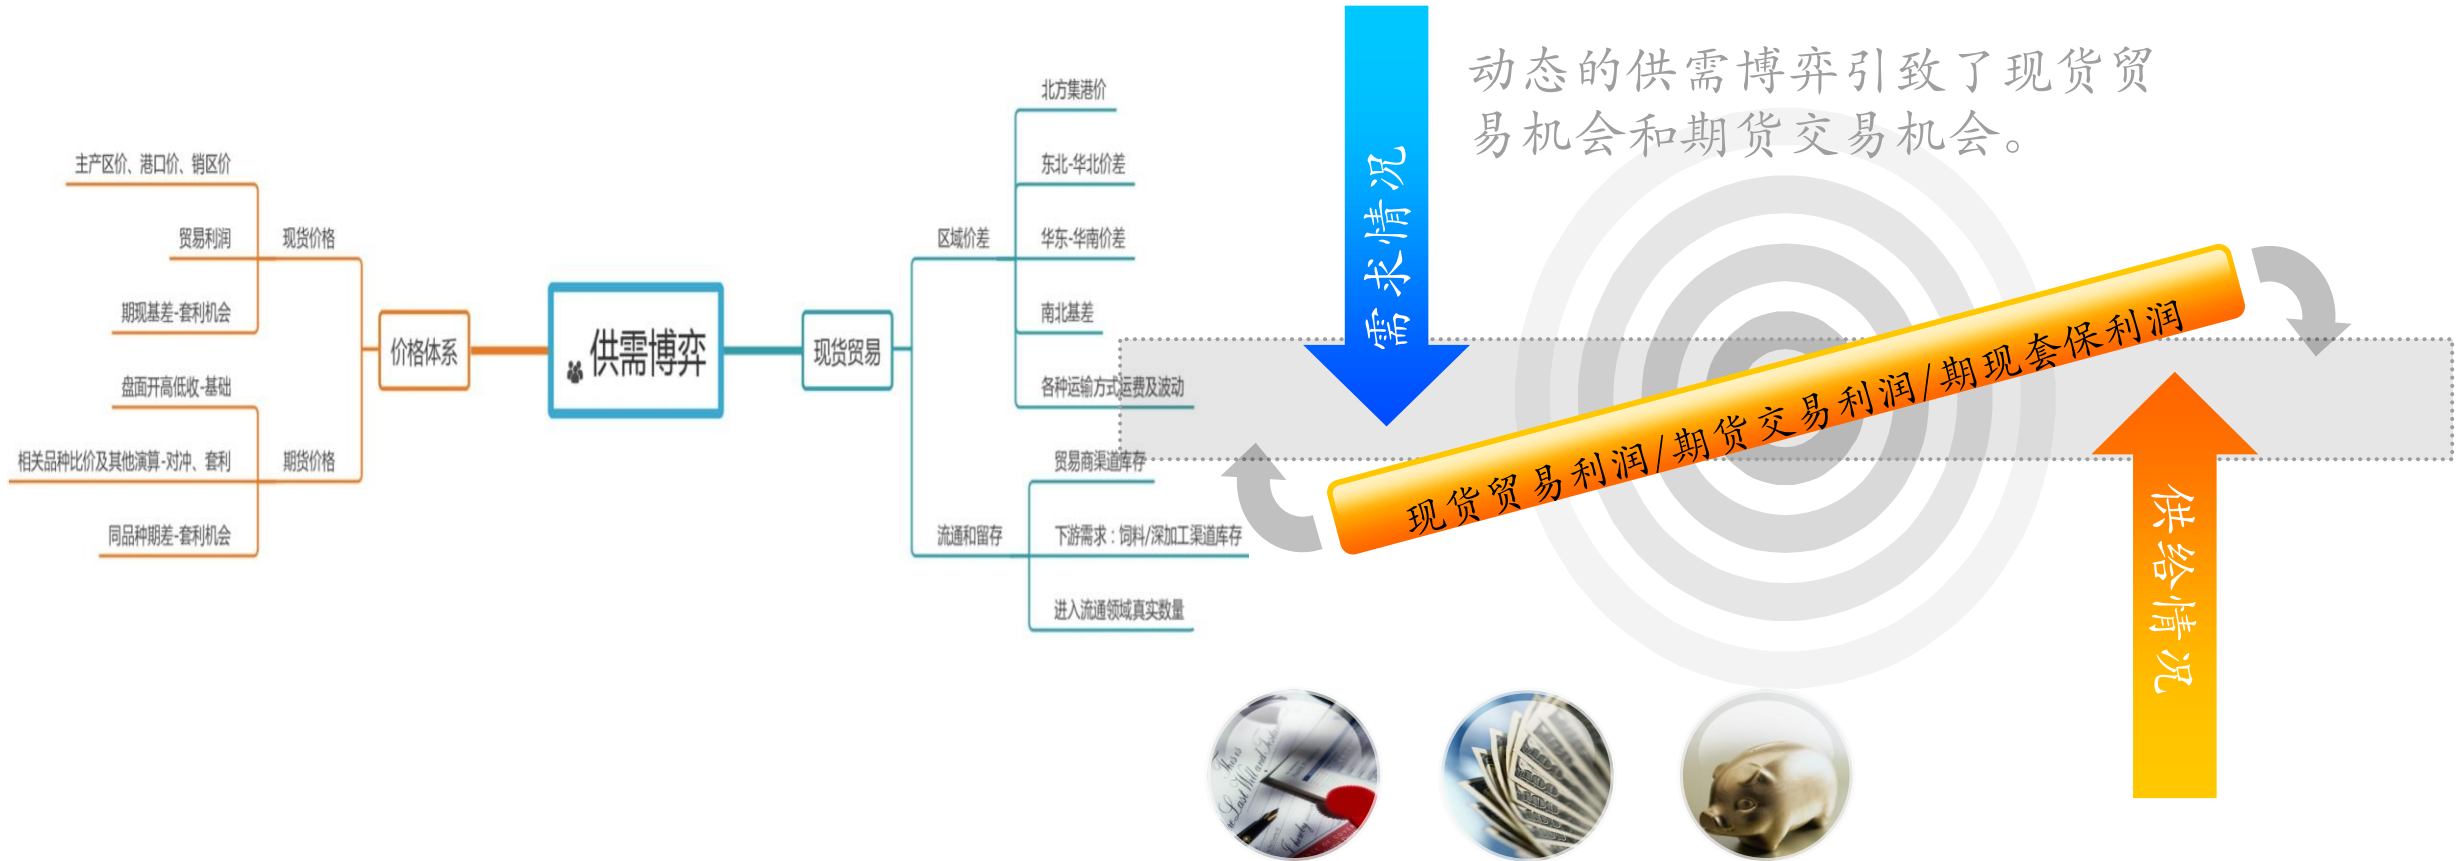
主产区价、港口价、销区价

贸易利润

现货价格

期现基差-套利机会

盘面开高低收-基础

相关品种比价及其他演算-对冲、套利

期货价格

同品种期差-套利机会

价格体系

供需博弈

现货贸易

区域价差

北方集港价

东北-华北价差

华东-华南价差

南北基差

各种运输方式运费及波动

流通和留存

贸易商渠道库存

下游需求：饲料/深加工渠道库存

进入流通领域真实数量

需求情况

动态的供需博弈引致了现货贸易机会和期货交易机会。

现货贸易利润/期货交易利润/期现套保利润

供给情况